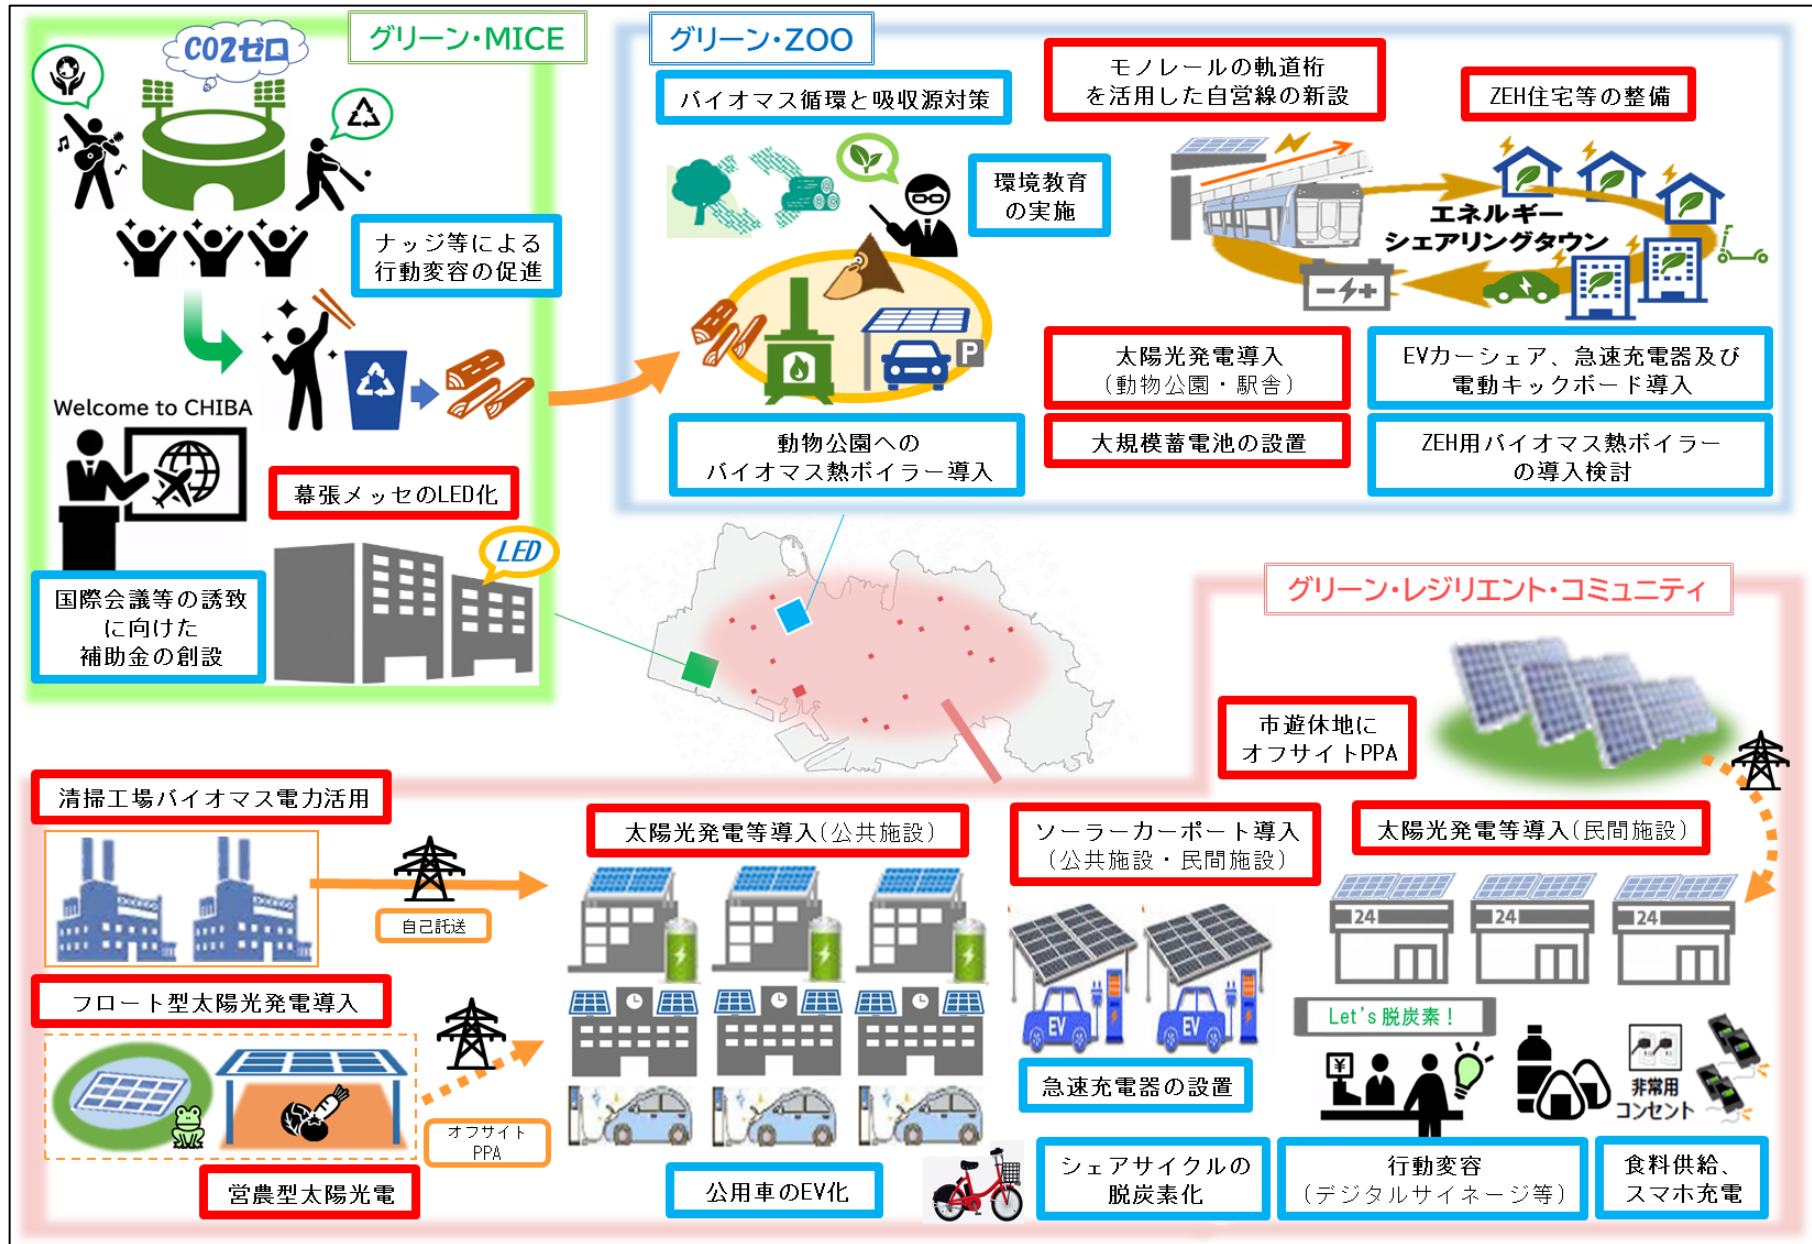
グリーン・MICE

CO2ゼロ

ナッジ等による行動変容の促進

Welcome to CHIBA

幕張メッセのLED化

LED

国際会議等の誘致に向けた補助金の創設

グリーン・ZOO

バイオマス循環と吸収源対策

環境教育の実施

動物公園へのバイオマス熱ボイラー導入

モノレールの軌道桁を活用した自営線の新設

ZEH住宅等の整備

エネルギーシェアリングタウン

太陽光発電導入（動物公園・駅舎）

EVカーシェア、急速充電器及び電動キックボード導入

大規模蓄電池の設置

ZEH用バイオマス熱ボイラーの導入検討

グリーン・レジリエント・コミュニティ

市遊休地にオフサイトPPA

清掃工場バイオマス電力活用

自己託送

フロート型太陽光発電導入

オフサイトPPA

営農型太陽光電

太陽光発電等導入（公共施設）

公用車のEV化

ソーラーカーポート導入（公共施設・民間施設）

EV

EV

急速充電器の設置

シェアサイクルの脱炭素化

太陽光発電等導入（民間施設）

24

24

24

Let's 脱炭素！

非常用コンセント

行動変容（デジタルサイネージ等）

食料供給、スマホ充電